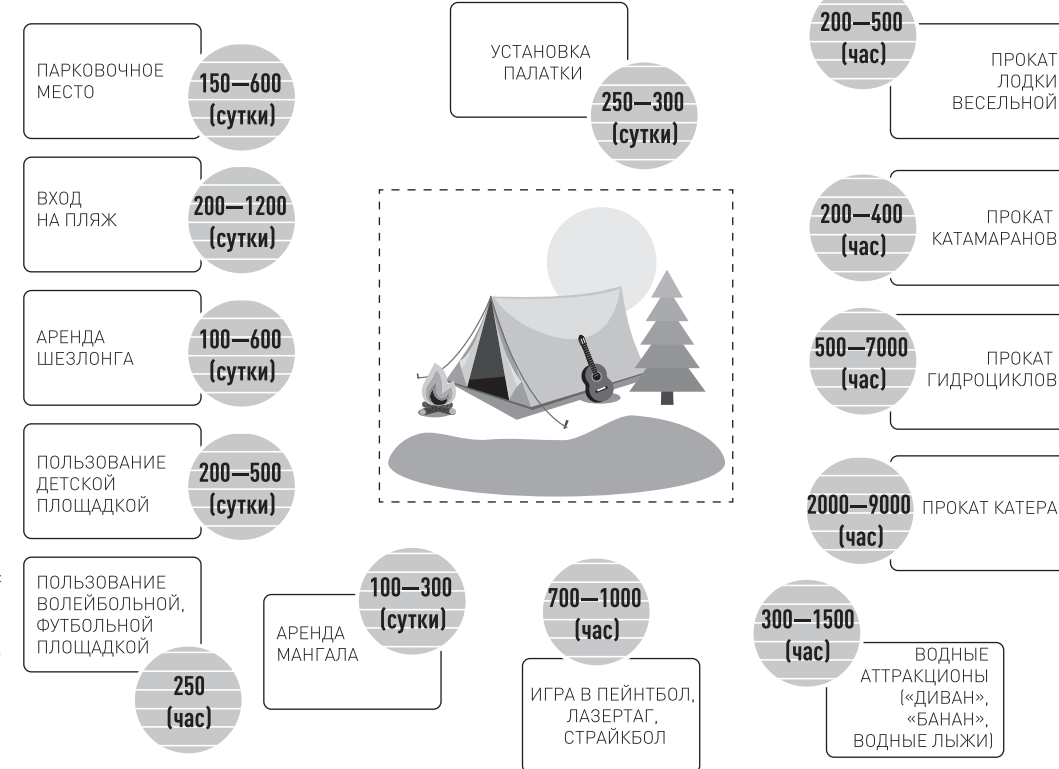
ПАРКОВОЧНОЕ МЕСТО
150—600 (сутки)

УСТАНОВКА ПАЛАТКИ
250—300 (сутки)

200—500 (час)
ПРОКАТ ЛОДКИ ВЕСЕЛЬНОЙ

ВХОД НА ПЛЯЖ
200—1200 (сутки)

200—400 (час)
ПРОКАТ КАТАМАРАНОВ

АРЕНДА ШЕЗЛОНГА
100—600 (сутки)

500—7000 (час)
ПРОКАТ ГИДРОЦИКЛОВ

ПОЛЬЗОВАНИЕ ДЕТСКОЙ ПЛОЩАДКОЙ
200—500 (сутки)

2000—9000 (час)
ПРОКАТ КАТЕРА

ПОЛЬЗОВАНИЕ ВОЛЕЙБОЛЬНОЙ, ФУТБОЛЬНОЙ ПЛОЩАДКОЙ
250 (час)

АРЕНДА МАНГАЛА
100—300 (сутки)

700—1000 (час)
ИГРА В ПЕЙНТБОЛ, ЛАЗЕРТАГ, СТРАЙКБОЛ

300—1500 (час)
ВОДНЫЕ АТТРАКЦИОНЫ («ДИВАН», «БАНАН», ВОДНЫЕ ЛЫЖИ)